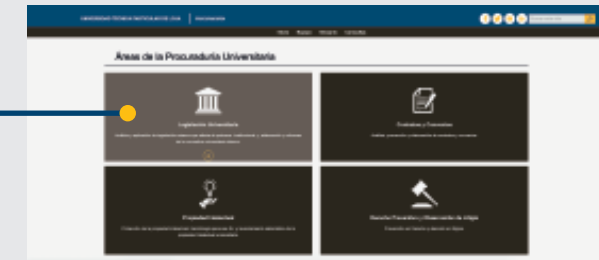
UNIVERSIDAD TÉCNICA PARTICULAR DE LOJA | PROCURADURÍA

Inicio Nosotros Villegas Contáctos

Áreas de la Procuraduría Universitaria

Legislación Universitaria

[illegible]

Contratos y Convenios

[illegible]

Propiedad Intelectual

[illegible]

Derecho Preventivo y Observación de Litigios

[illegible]